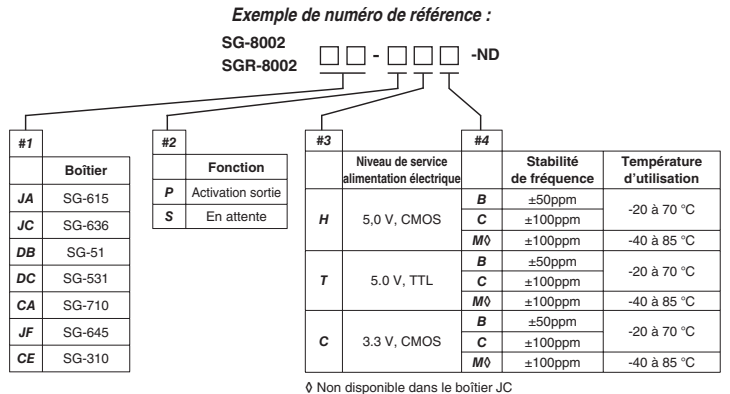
*Exemple de numéro de référence :*

SG-8002
SGR-8002 □□ - □□□ -ND

| #1 | |
|---|---|
| | Boîtier |
| JA | SG-615 |
| JC | SG-636 |
| DB | SG-51 |
| DC | SG-531 |
| CA | SG-710 |
| JF | SG-645 |
| CE | SG-310 |

| #2 | |
|---|---|
| | Fonction |
| P | Activation sortie |
| S | En attente |

| #3 | | #4 | | |
|---|---|---|---|---|
| | Niveau de service alimentation électrique | | Stabilité de fréquence | Température d'utilisation |
| H | 5,0 V, CMOS | B | ±50ppm | -20 à 70 °C |
| | | C | ±100ppm | |
| | | M◊ | ±100ppm | -40 à 85 °C |
| T | 5.0 V, TTL | B | ±50ppm | -20 à 70 °C |
| | | C | ±100ppm | |
| | | M◊ | ±100ppm | -40 à 85 °C |
| C | 3.3 V, CMOS | B | ±50ppm | -20 à 70 °C |
| | | C | ±100ppm | |
| | | M◊ | ±100ppm | -40 à 85 °C |

◊ Non disponible dans le boîtier JC